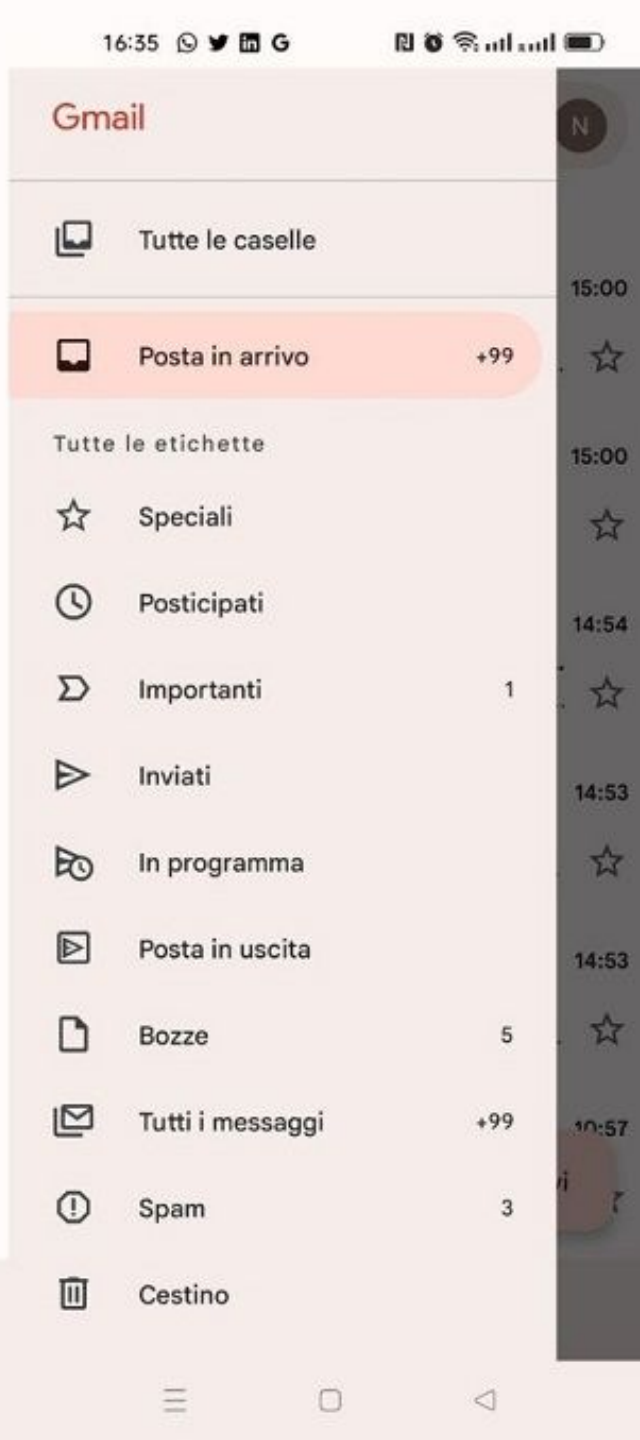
16:35

Gmail

N

Tutte le caselle

15:00

Posta in arrivo +99

Tutte le etichette

15:00

Speciali

Posticipati

14:54

Importanti 1

Inviati

14:53

In programma

Posta in uscita

14:53

Bozze 5

Tutti i messaggi +99

10:57

Spam 3

Cestino